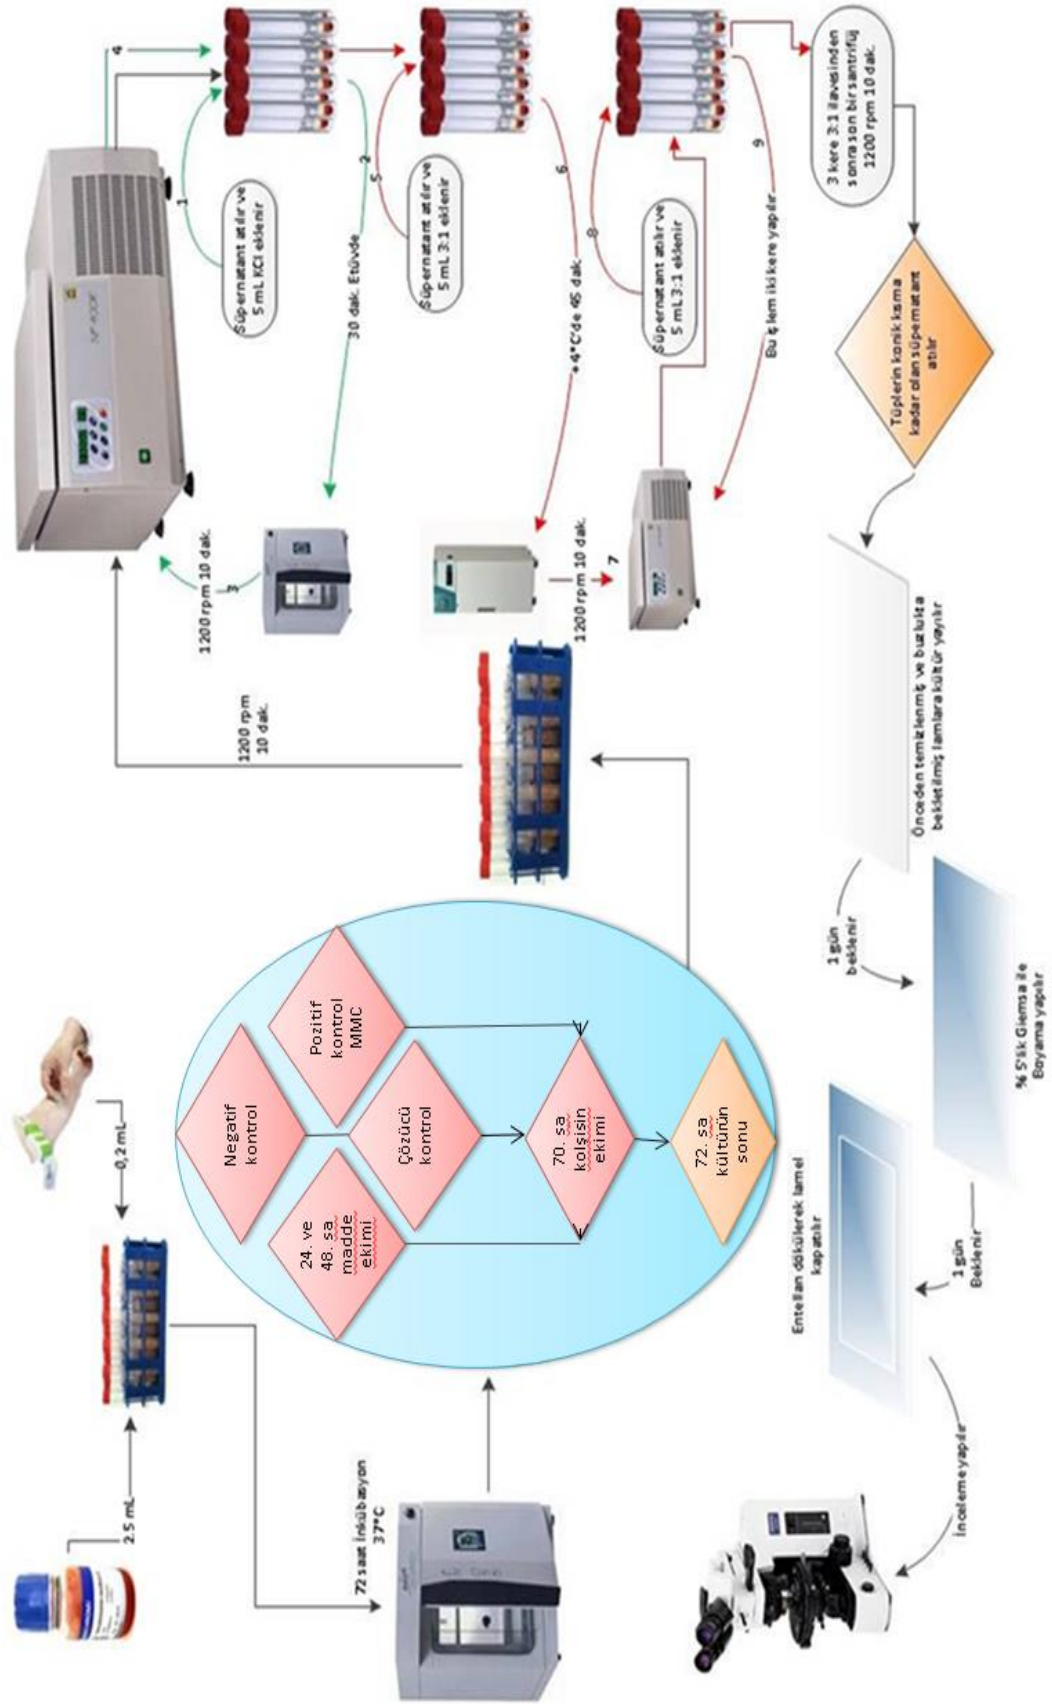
2,5 mL

0,2 mL

72 saat inkübasyon 37°C

Negatif kontrol

Pozitif kontrol MMC

Çözücü kontrol

24. ve 48. sa. madde ekimi

70. sa kolşisin ekimi

72. sa kültürün sonu

1200 rpm 10 dak.

1200 rpm 10 dak.

3

30 dak. Etüvde

2

1

4

Süpernatant atılır ve 5 mL KCl eklenir

5

Süpernatant atılır ve 5 mL 3:1 eklenir

6

+4°C'de 45 dak.

1200 rpm 10 dak.

7

8

Süpernatant atılır ve 5 mL 3:1 eklenir

9

Bu işlem iki kere yapılır

3 kere 3:1 ilavesinden sonra son bir santrifüj 1200 rpm 10 dak.

Tüplerin konik kısmına kadar olan süpernatant atılır

Önceden temizlenmiş ve buzlukta bekletilmiş lamlara kültür yayılır

1 gün beklenir

% 5'lik Giemsa ile Boyama yapılır

1 gün Beklenir

Entellan dökülerek lamel kapatılır

İnceleme yapılır